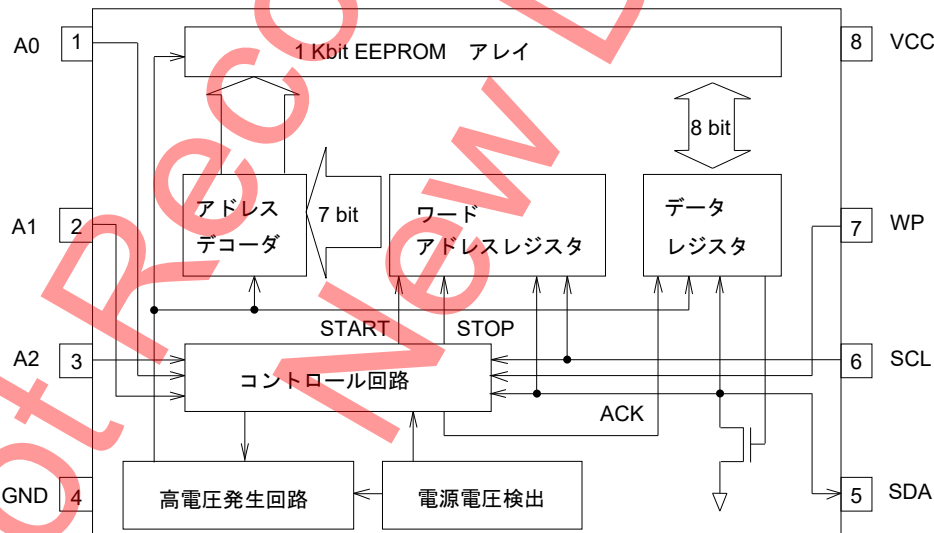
A0
1
1 Kbit EEPROM　アレイ
8
VCC
8 bit
アドレス
デコーダ
7 bit
ワード
アドレスレジスタ
データ
レジスタ
A1
2
7
WP
START
STOP
A2
3
コントロール回路
6
SCL
ACK
GND
4
高電圧発生回路
電源電圧検出
5
SDA
ot Rec
New D